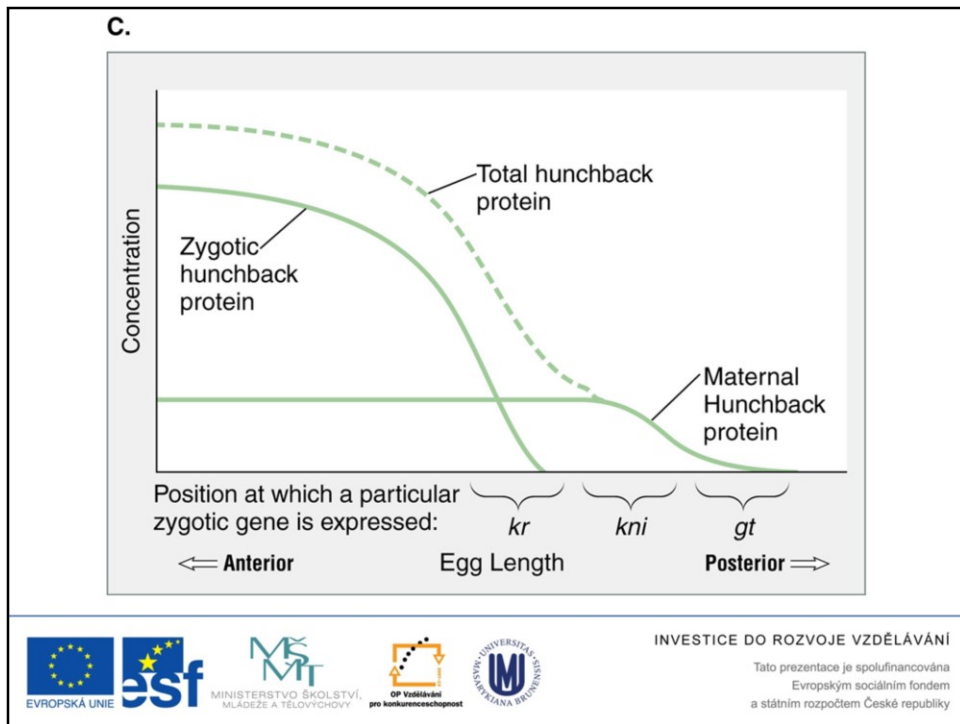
C.

Total hunchback protein

Concentration

Zygotic hunchback protein

Maternal Hunchback protein

Position at which a particular zygotic gene is expressed:

*kr*

*kni*

*gt*

⇐ **Anterior**

Egg Length

**Posterior** ⇒

EVROPSKÁ UNIE

esf

MŠMT

MINISTERSTVO ŠKOLSTVÍ, MLÁDEŽE A TĚLOVÝCHOVY

OP Vzdělávání pro konkurenceschopnost

UNIVERSITAS MASARYKIANA BRUNENSIS

MU

INVESTICE DO ROZVOJE VZDĚLÁVÁNÍ

Tato prezentace je spolufinancována Evropským sociálním fondem a státním rozpočtem České republiky